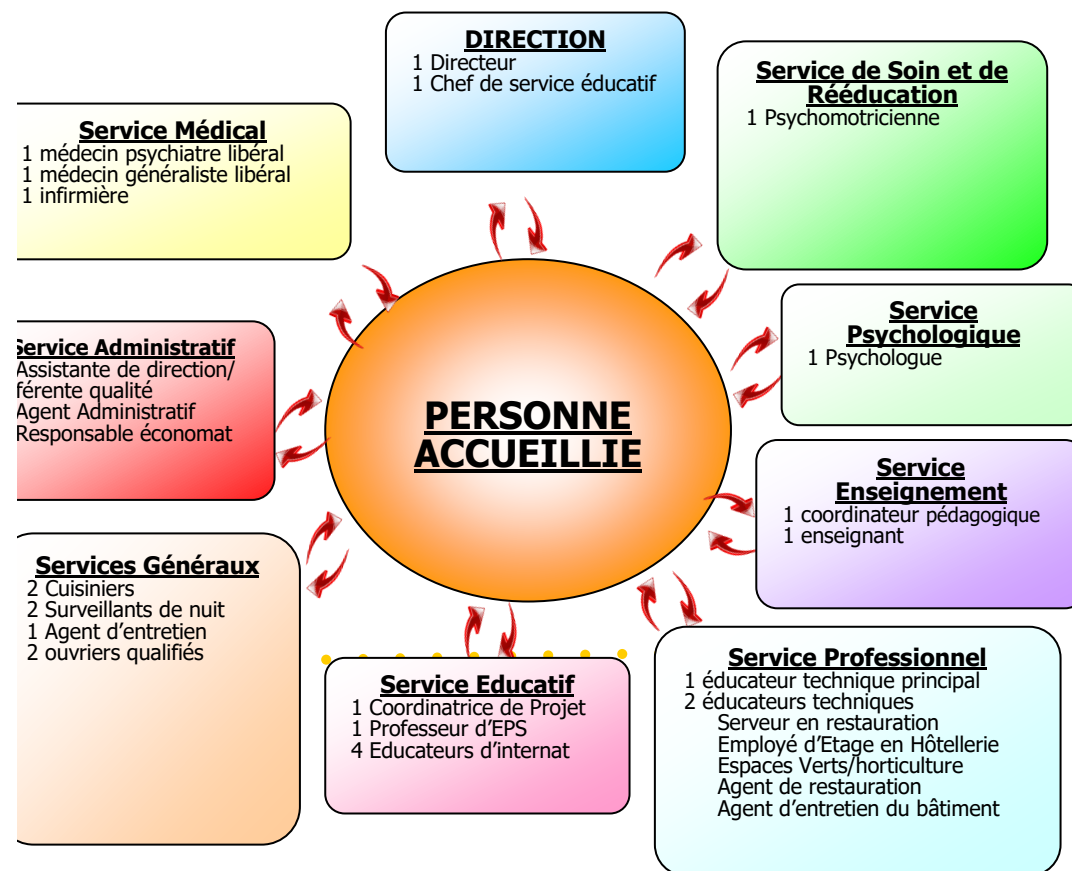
DIRECTION
1 Directeur
1 Chef de service éducatif

Service de Soin et de Rééducation
1 Psychomotricienne

Service Médical
1 médecin psychiatre libéral
1 médecin généraliste libéral
1 infirmière

Service Psychologique
1 Psychologue

Service Administratif
Assistante de direction/
férente qualité
Agent Administratif
Responsable économat

PERSONNE ACCUEILLIE

Service Enseignement
1 coordinateur pédagogique
1 enseignant

Services Généraux
2 Cuisiniers
2 Surveillants de nuit
1 Agent d'entretien
2 ouvriers qualifiés

Service Educatif
1 Coordinatrice de Projet
1 Professeur d'EPS
4 Educateurs d'internat

Service Professionnel
1 éducateur technique principal
2 éducateurs techniques
Serveur en restauration
Employé d'Etage en Hôtellerie
Espaces Verts/horticulture
Agent de restauration
Agent d'entretien du bâtiment